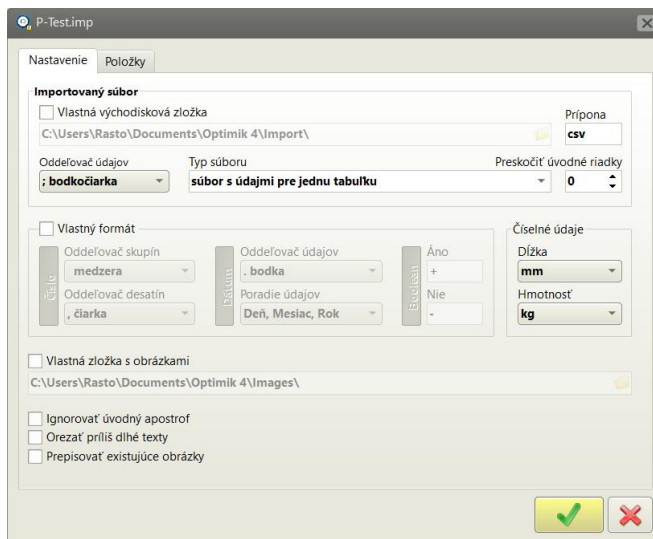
P-Test.imp

Nastavenie | Položky

Importovaný súbor
Vlastná východisková zložka
C:\Users\Rasto\Documents\Optimik 4\Import\
Prípona
csv
Oddeľovač údajov
; bodkočiarka
Typ súboru
súbor s údajmi pre jednu tabuľku
Preskočiť úvodné riadky
0

Vlastný formát
Číslo
Oddeľovač skupín
medzera
Oddeľovač desatín
, čiarka
Dátum
Oddeľovač údajov
. bodka
Poradie údajov
Deň, Mesiac, Rok
Boolean
Áno
+
Nie
-

Číselné údaje
Dĺžka
mm
Hmotnosť
kg

Vlastná zložka s obrázkami
C:\Users\Rasto\Documents\Optimik 4\Images\

Ignorovať úvodný apostrof
Orezať príliš dlhé texty
Prepisovať existujúce obrázky